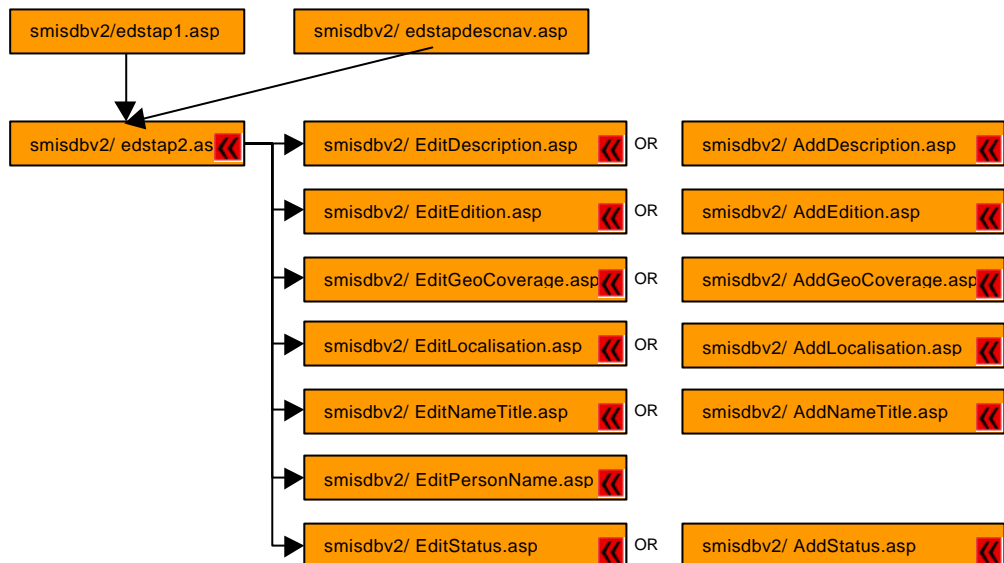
smisdbv2/edstap1.asp

smisdbv2/ edstapdescnav.asp

smisdbv2/ edstap2.as

smisdbv2/ EditDescription.asp OR smisdbv2/ AddDescription.asp

smisdbv2/ EditEdition.asp OR smisdbv2/ AddEdition.asp

smisdbv2/ EditGeoCoverage.asp OR smisdbv2/ AddGeoCoverage.asp

smisdbv2/ EditLocalisation.asp OR smisdbv2/ AddLocalisation.asp

smisdbv2/ EditNameTitle.asp OR smisdbv2/ AddNameTitle.asp

smisdbv2/ EditPersonName.asp

smisdbv2/ EditStatus.asp OR smisdbv2/ AddStatus.asp